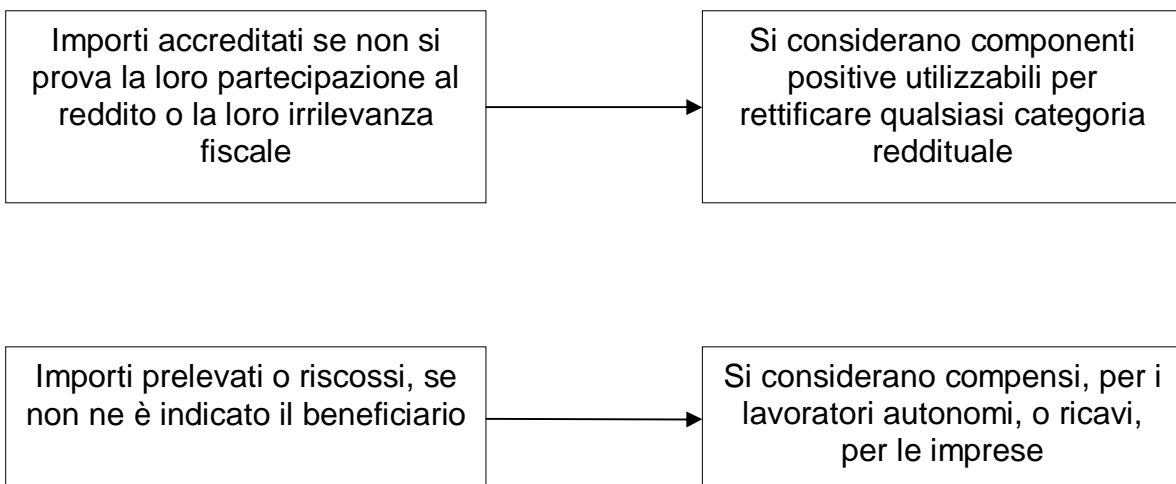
Importi accreditati se non si prova la loro partecipazione al reddito o la loro irrilevanza fiscale

Si considerano componenti positive utilizzabili per rettificare qualsiasi categoria reddituale

Importi prelevati o riscossi, se non ne è indicato il beneficiario

Si considerano compensi, per i lavoratori autonomi, o ricavi, per le imprese